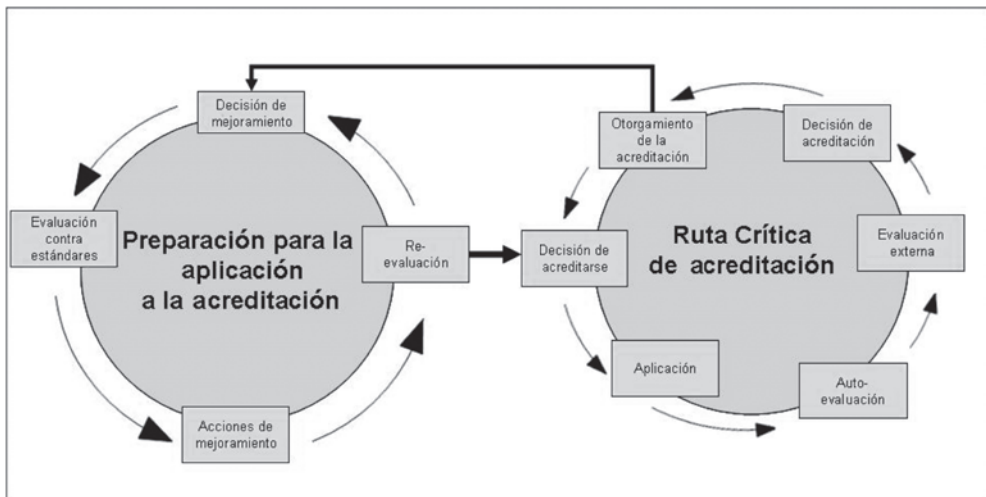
Decisión de mejoramiento

Evaluación contra estándares

Preparación para la aplicación a la acreditación

Re-evaluación

Acciones de mejoramiento

Otorgamiento de la acreditación

Decisión de acreditación

Ruta Crítica de acreditación

Decisión de acreditarse

Evaluación externa

Aplicación

Auto-evaluación